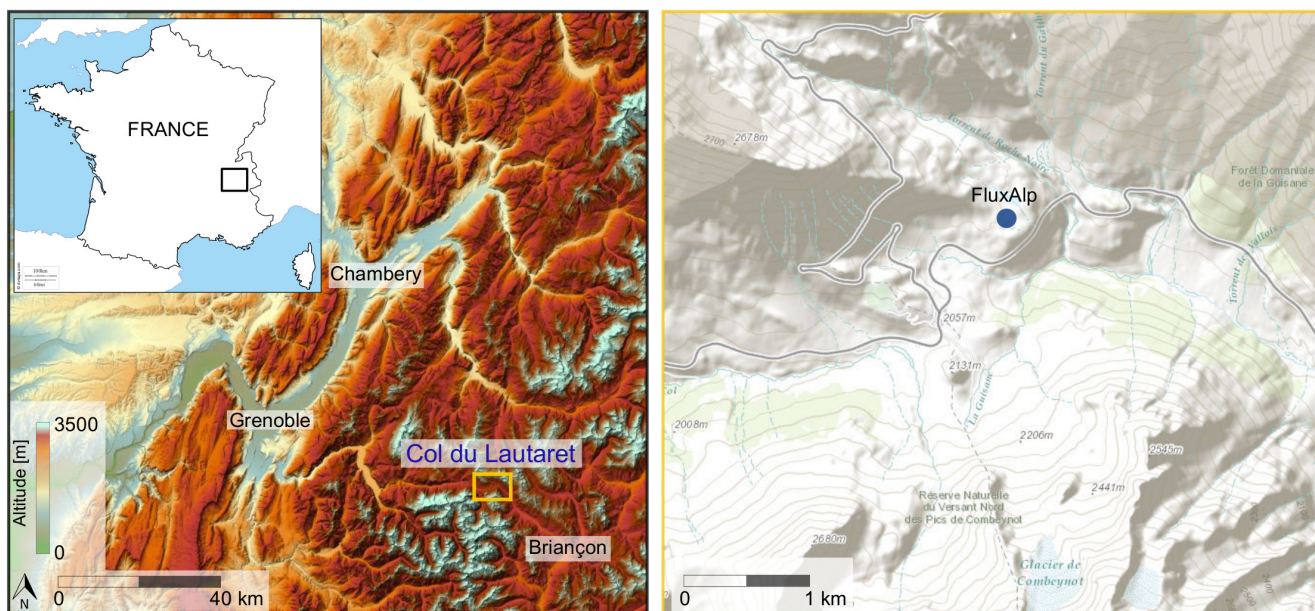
FRANCE

Chambery

Grenoble

Col du Lautaret

Briançon

3500

Altitude [m]

0

N

0

40 km

2700

2678m

Torrent du Galibier

Torrent de Roche Noire

FluxAlp

Forêt Domaniale de la Guisane

Torrent de Vallois

2057m

2131m

La Guisane

2008m

2206m

2545m

2441m

Réserve Naturelle du Versant Nord des Pics de Combeynot

2680m

Glacier de Combeynot

0

1 km